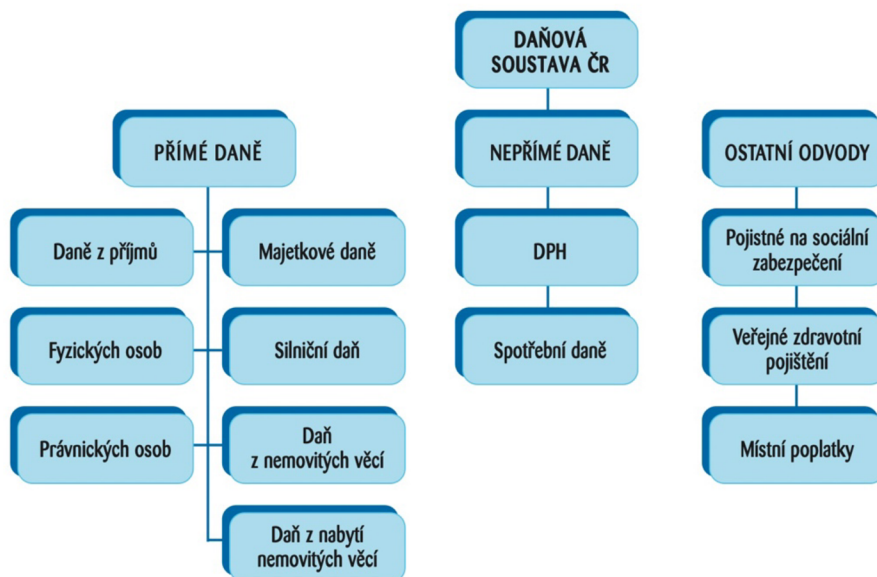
DAŇOVÁ SOUSTAVA ČR

PŘÍMÉ DANĚ

Daně z příjmů

Majetkové daně

Fyzických osob

Silniční daň

Právnických osob

Daň z nemovitých věcí

Daň z nabytí nemovitých věcí

NEPŘÍMÉ DANĚ

DPH

Spotřební daně

OSTATNÍ ODVODY

Pojistné na sociální zabezpečení

Veřejné zdravotní pojištění

Místní poplatky